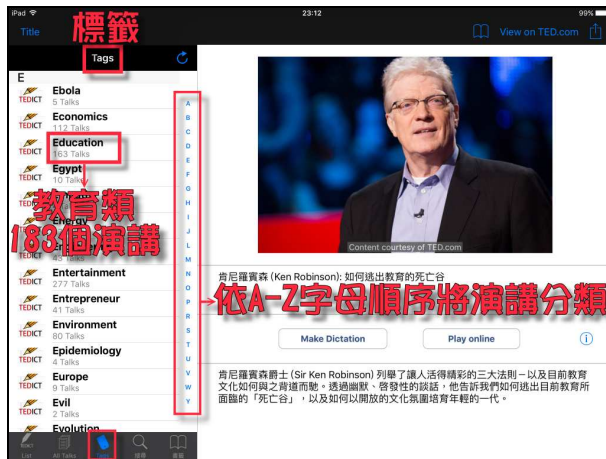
iPad 23:12 99%

Title

標籤

Tags

View on TED.com

E

TEDICT Ebola 5 Talks

TEDICT Economics 112 Talks

TEDICT Education 163 Talks

TEDICT Egypt 10 Talks

TEDICT Energy 45 Talks

教育類
183個演講

TEDICT Entertainment 277 Talks

TEDICT Entrepreneur 41 Talks

TEDICT Environment 80 Talks

TEDICT Epidemiology 4 Talks

TEDICT Europe 9 Talks

TEDICT Evil 2 Talks

TEDICT Evolution

A B C D E F G H I J L M N O P R S T U V W Y

List All Talks Tags 搜尋 書籤

Content courtesy of TED.com

肯尼羅賓森 (Ken Robinson): 如何逃出教育的死亡谷

依A-Z字母順序將演講分類

Make Dictation

Play online

肯尼羅賓森爵士 (Sir Ken Robinson) 列舉了讓人活得精彩的三大法則 – 以及目前教育文化如何與之背道而馳。透過幽默、啓發性的談話，他告訴我們如何逃出目前教育所面臨的「死亡谷」，以及如何以開放的文化氛圍培育年輕的一代。